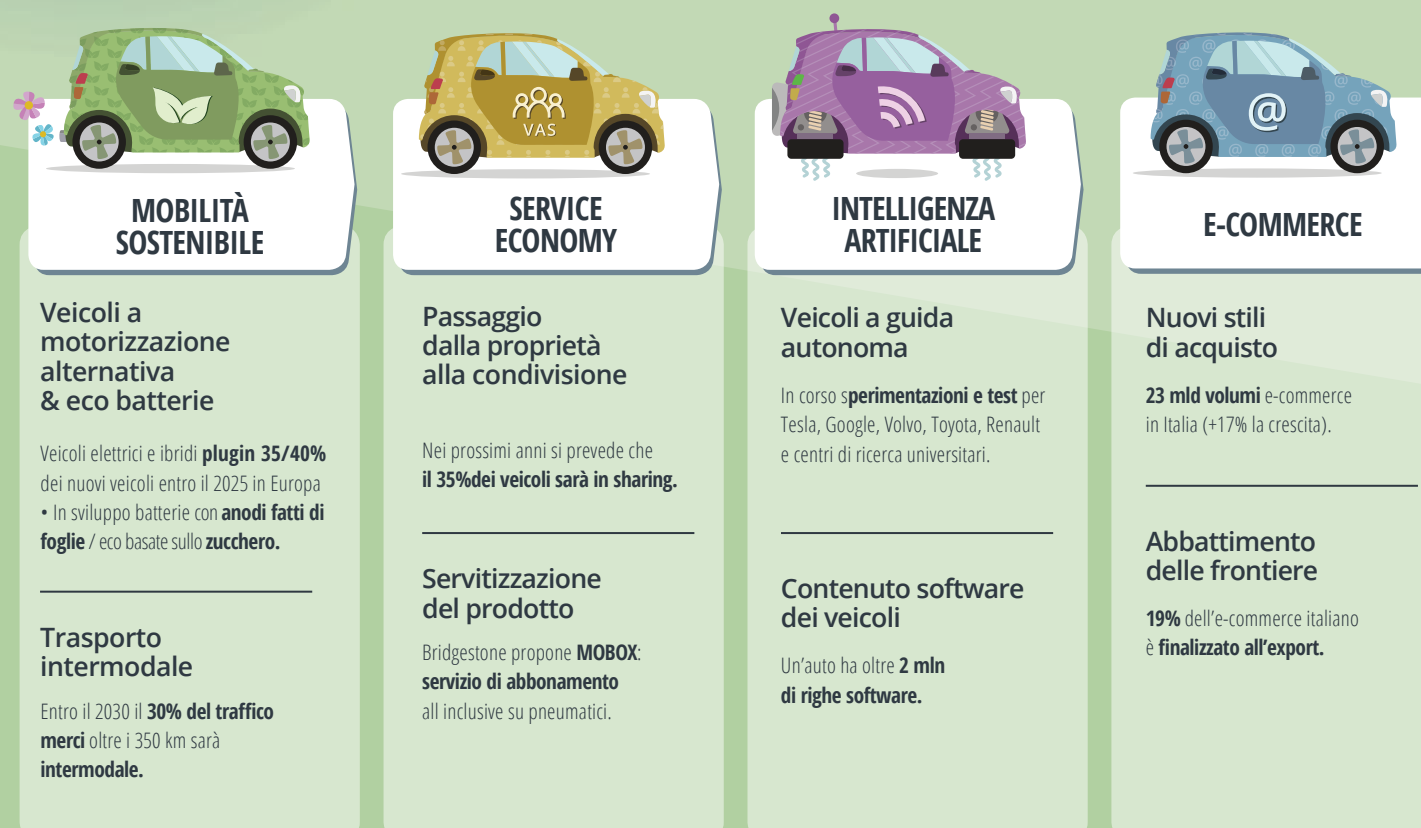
VAS

MOBILITÀ SOSTENIBILE

Veicoli a motorizzazione alternativa & eco batterie

Veicoli elettrici e ibridi **plugin 35/40%** dei nuovi veicoli entro il 2025 in Europa • In sviluppo batterie con **anodi fatti di foglie** / eco basate sullo **zucchero.**

Trasporto intermodale

Entro il 2030 il **30% del traffico merci** oltre i 350 km sarà **intermodale.**

SERVICE ECONOMY

Passaggio dalla proprietà alla condivisione

Nei prossimi anni si prevede che **il 35%dei veicoli sarà in sharing.**

Servitizzazione del prodotto

Bridgestone propone **MOBOX**: **servizio di abbonamento** all inclusive su pneumatici.

INTELLIGENZA ARTIFICIALE

Veicoli a guida autonoma

In corso s**perimentazioni e test** per Tesla, Google, Volvo, Toyota, Renault e centri di ricerca universitari.

Contenuto software dei veicoli

Un'auto ha oltre **2 mln di righe software.**

E-COMMERCE

Nuovi stili di acquisto

**23 mld volumi** e-commerce in Italia (+17% la crescita).

Abbattimento delle frontiere

**19%** dell'e-commerce italiano è **finalizzato all'export.**